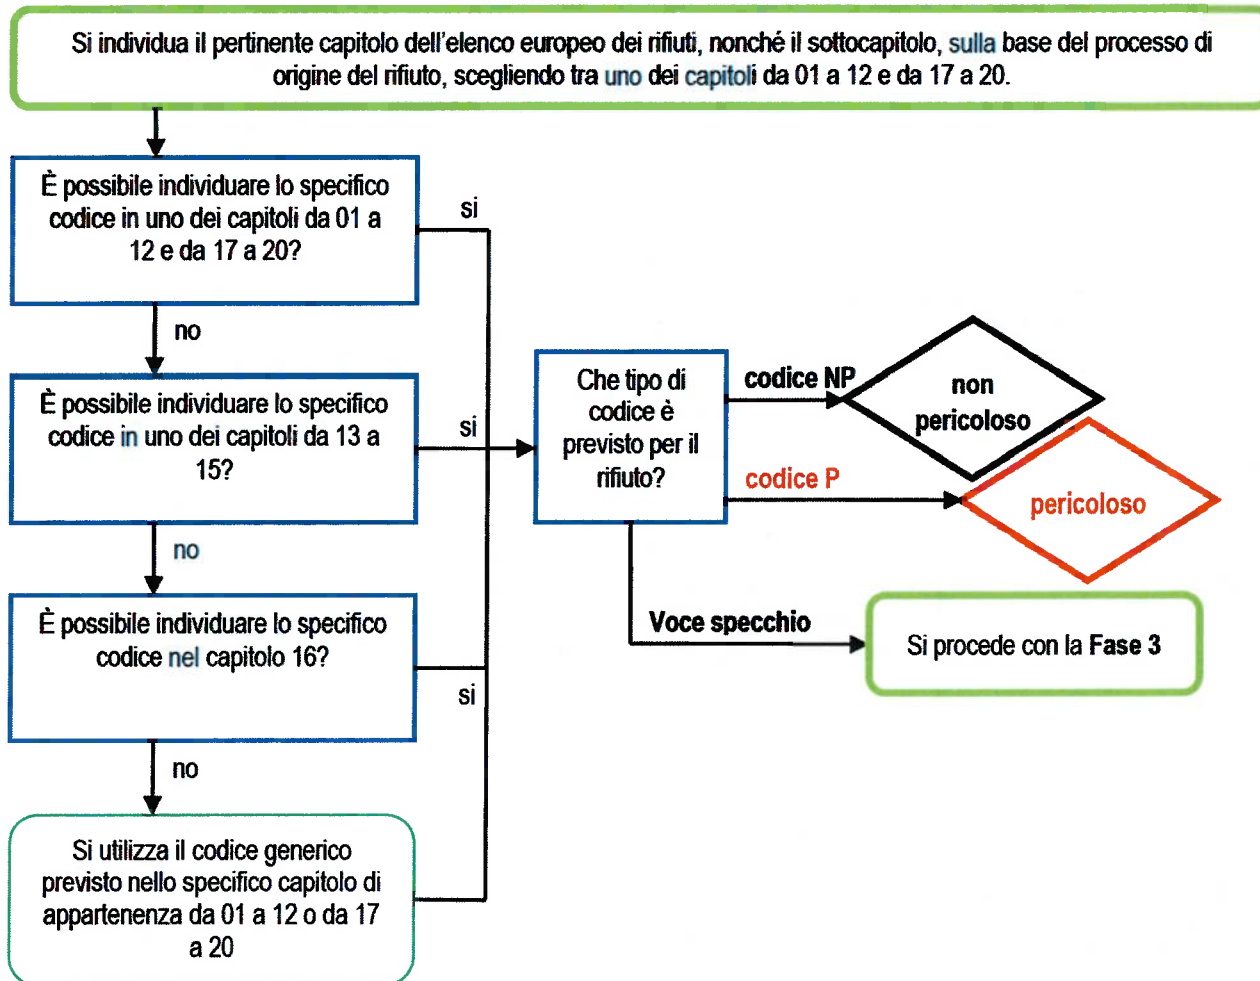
Si individua il pertinente capitolo dell'elenco europeo dei rifiuti, nonché il sottocapitolo, sulla base del processo di origine del rifiuto, scegliendo tra uno dei capitoli da 01 a 12 e da 17 a 20.

È possibile individuare lo specifico codice in uno dei capitoli da 01 a 12 e da 17 a 20?

si

no

È possibile individuare lo specifico codice in uno dei capitoli da 13 a 15?

si

no

È possibile individuare lo specifico codice nel capitolo 16?

si

no

Si utilizza il codice generico previsto nello specifico capitolo di appartenenza da 01 a 12 o da 17 a 20

Che tipo di codice è previsto per il rifiuto?

codice NP

non pericoloso

codice P

pericoloso

Voce specchio

Si procede con la Fase 3